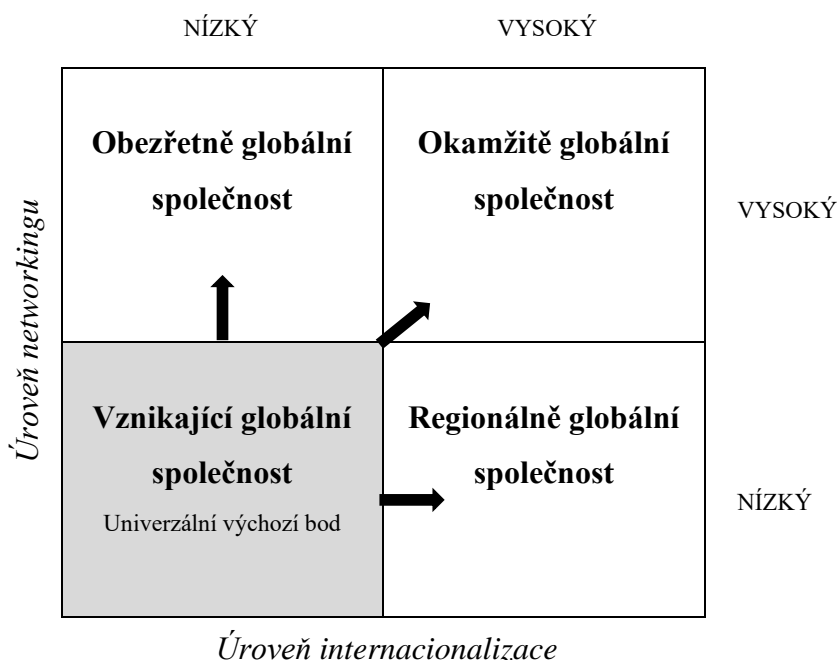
NÍZKÝ

VYSOKÝ

Úroveň networkingu

Obezřetně globální společnost

Okamžitě globální společnost

VYSOKÝ

Vznikající globální společnost

Univerzální výchozí bod

Regionálně globální společnost

NÍZKÝ

Úroveň internacionalizace